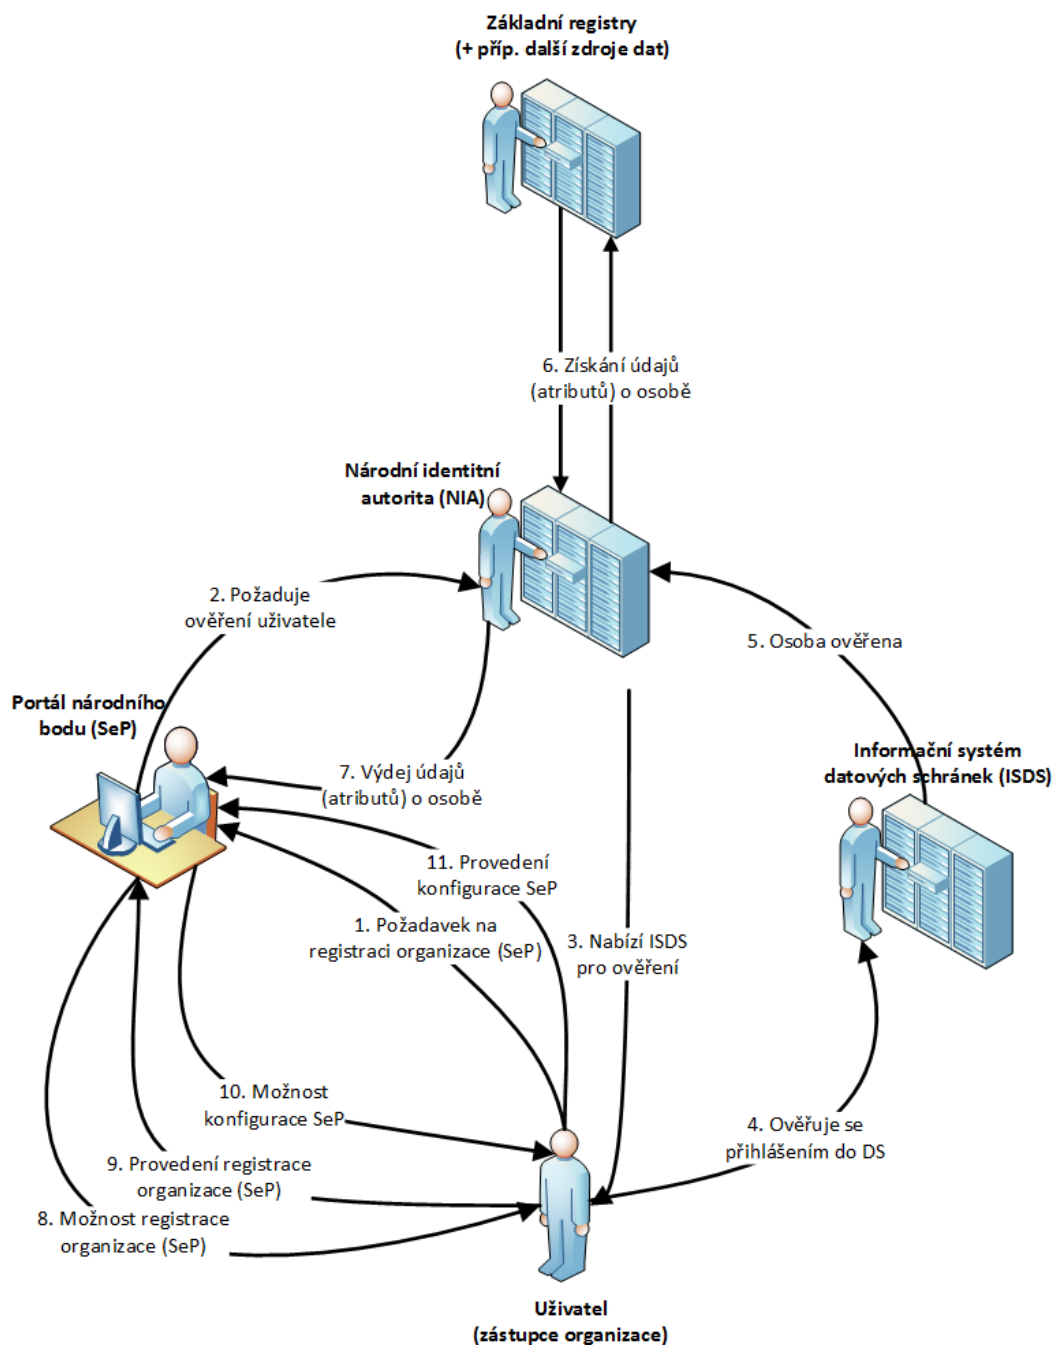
Základní registry
(+ příp. další zdroje dat)

6. Získání údajů
(atributů) o osobě

Národní identitní
autorita (NIA)

2. Požaduje
ověření uživatele

5. Osoba ověřena

Portál národního
bodu (SeP)

7. Výdej údajů
(atributů) o osobě

Informační systém
datových schránek (ISDS)

11. Provedení
konfigurace SeP

1. Požadavek na
registraci organizace (SeP)

3. Nabízí ISDS
pro ověření

10. Možnost
konfigurace SeP

4. Ověřuje se
přihlášením do DS

9. Provedení registrace
organizace (SeP)

8. Možnost registrace
organizace (SeP)

Uživatel
(zástupce organizace)